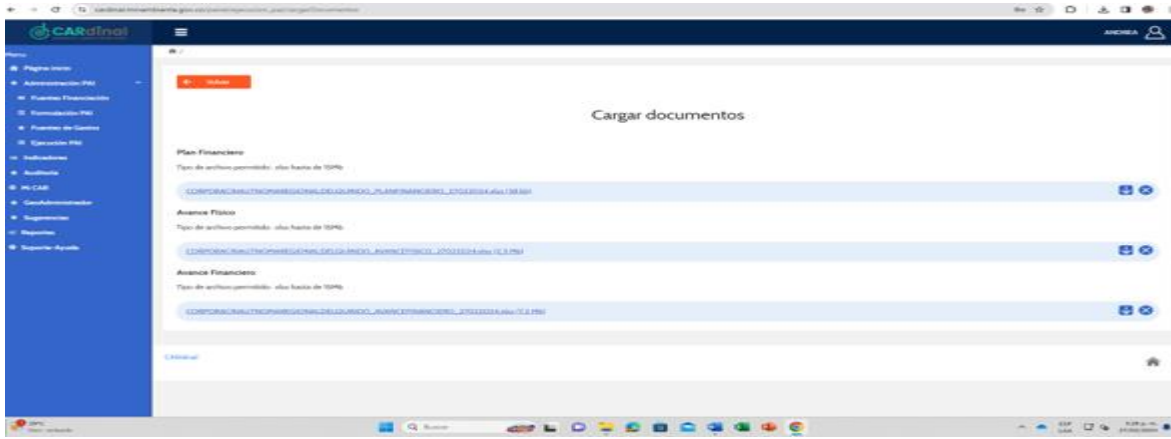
CARdinal

ANDREA

Menu

Página inicio

Administración PAI

Fuentes Financiación

Formulación PAI

Fuentes de Gastos

Ejecución PAI

Indicadores

Auditoria

Mi CAR

GeoAdministrador

Sugerencias

Reportes

Soporte Ayuda

Volver

Cargar documentos

Plan Financiero

Tipo de archivo permitido: xlsx hasta de 15Mb

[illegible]

Avance Físico

Tipo de archivo permitido: xlsx hasta de 15Mb

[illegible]

Avance Financiero

Tipo de archivo permitido: xlsx hasta de 15Mb

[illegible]

CARdinal

Buscar